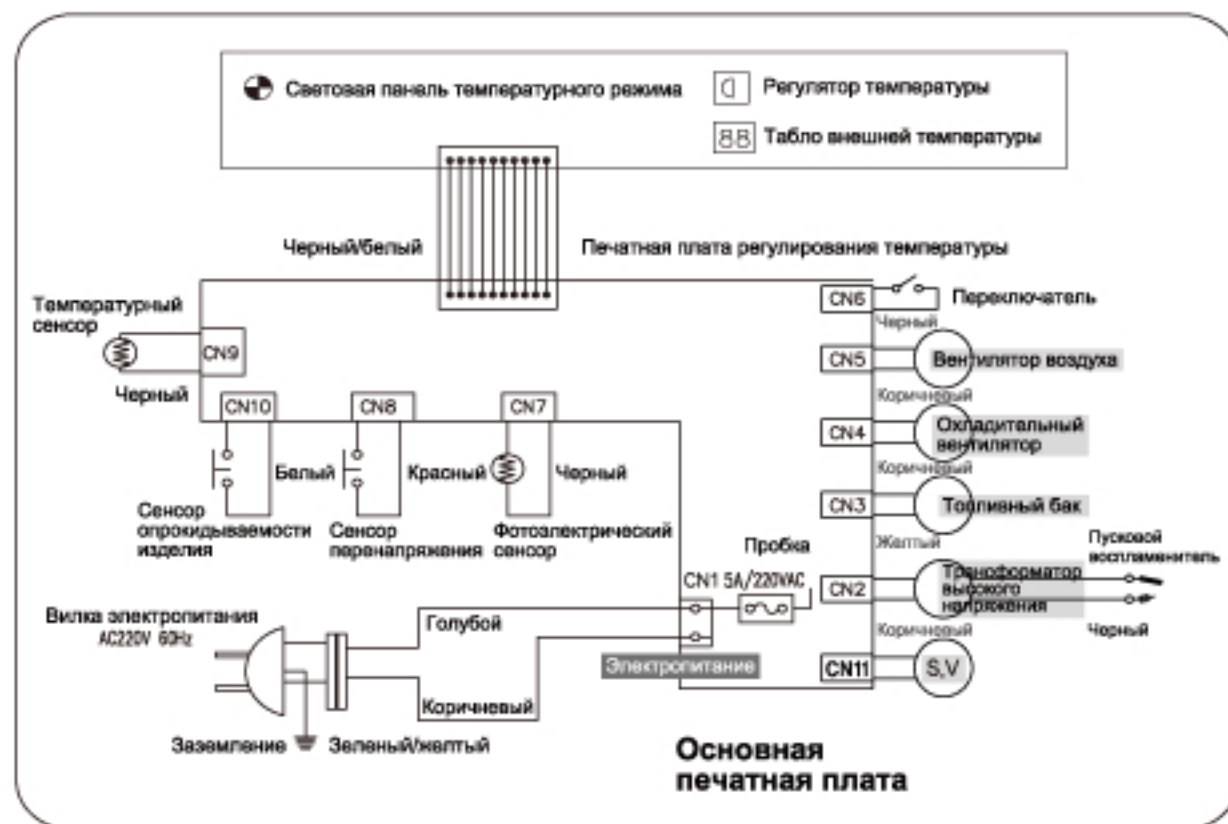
Световая панель температурного режима

Регулятор температуры

88 Табло внешней температуры

Черный/белый

Печатная плата регулирования температуры

Температурный сенсор

CN9

Черный

CN10

CN8

CN7

Белый

Красный

Черный

Сенсор опрокидываемости изделия

Сенсор перенапряжения

Фотоэлектрический сенсор

CN6

Переключатель

Черный

CN5

Вентилятор воздуха

Коричневый

CN4

Охладительный вентилятор

Коричневый

CN3

Топливный бак

Желтый

Пробка

CN1 5A/220VAC

CN2

Трансформатор высокого напряжения

Пусковой воспламенитель

Коричневый

Черный

CN11

S,V

Вилка электропитания
AC220V 60Hz

Голубой

Электропитание

Коричневый

Заземление

Зеленый/желтый

Основная печатная плата